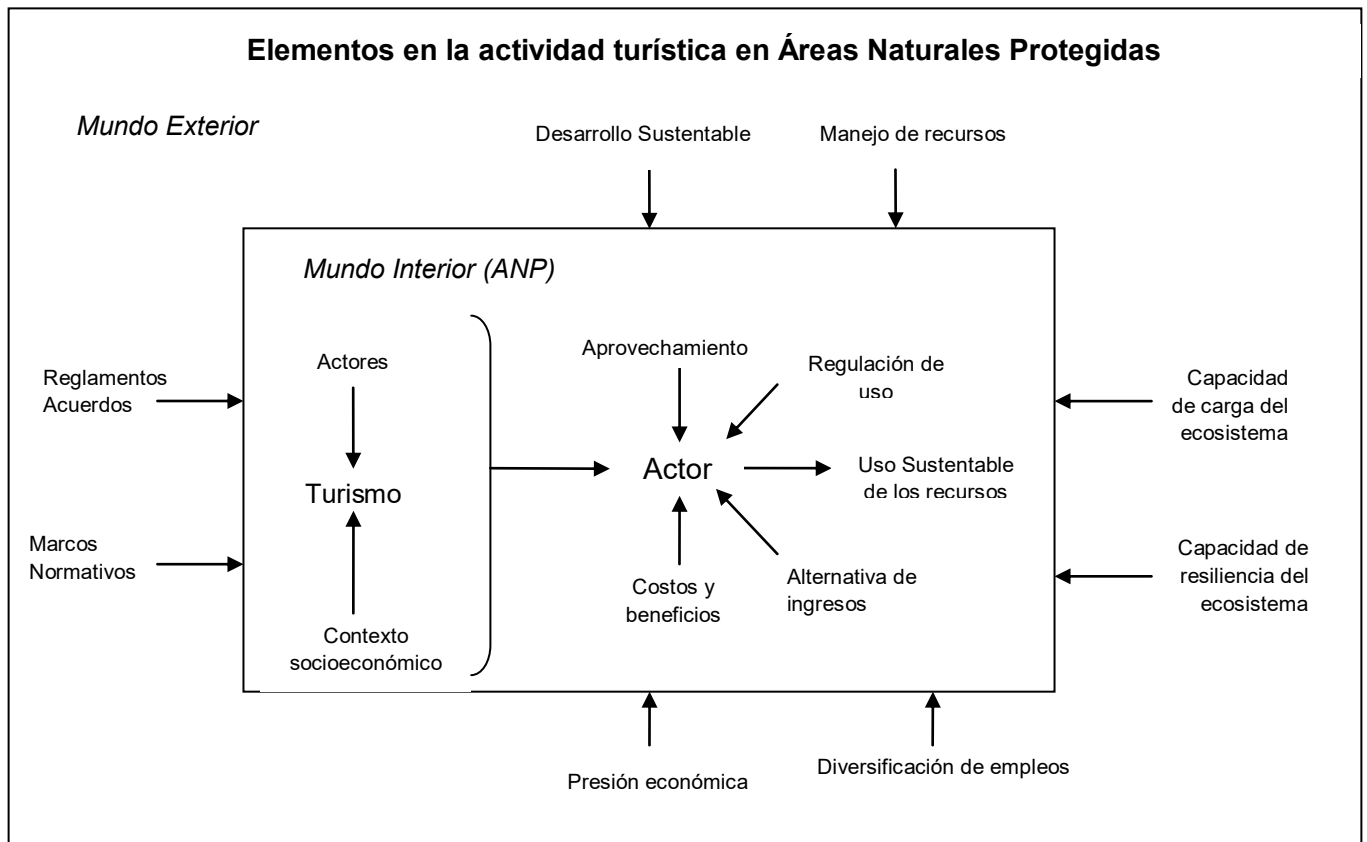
Elementos en la actividad turística en Áreas Naturales Protegidas

Mundo Exterior

Desarrollo Sustentable

Manejo de recursos

Mundo Interior (ANP)

Reglamentos
Acuerdos

Marcos
Normativos

Actores

Turismo

Contexto
socioeconómico

Aprovechamiento

Regulación de
uso

Actor

Uso Sustentable
de los recursos

Costos y
beneficios

Alternativa de
ingresos

Capacidad
de carga del
ecosistema

Capacidad de
resiliencia del
ecosistema

Presión económica

Diversificación de empleos